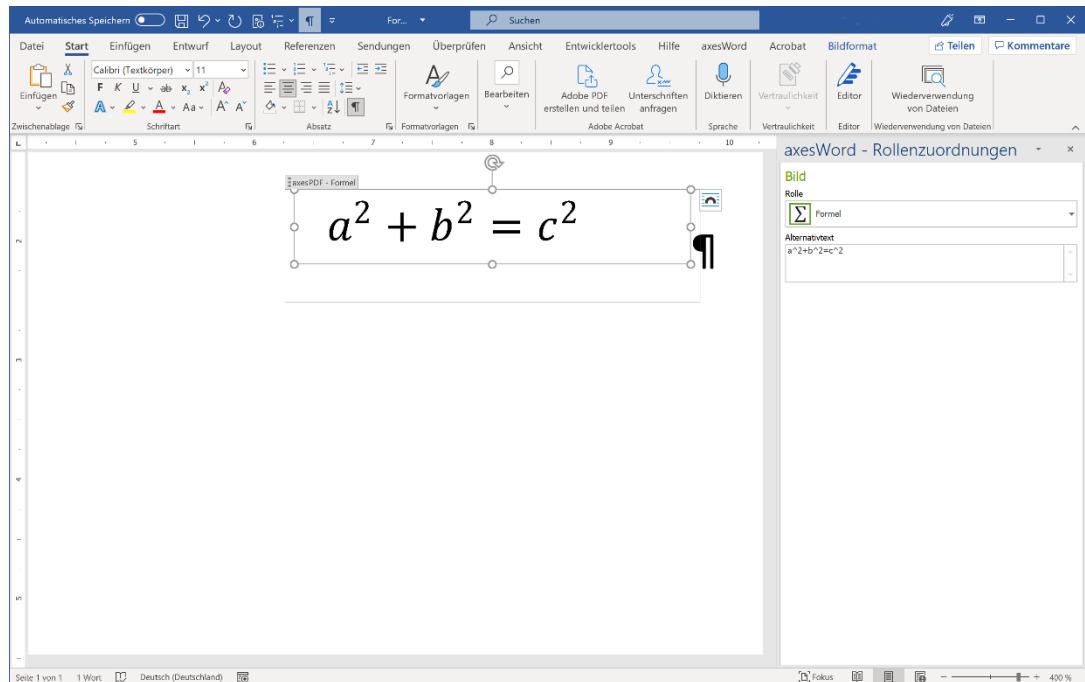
Automatisches Speichern For... Suchen

Datei Start Einfügen Entwurf Layout Referenzen Sendungen Überprüfen Ansicht Entwicklertools Hilfe axesWord Acrobat Bildformat Teilen Kommentare

Einfügen Calibri (Textkörper) 11 F K U ab $x_2$ $x^2$ Aa A A Formatvorlagen Bearbeiten Adobe PDF erstellen und teilen Unterschriften anfragen Diktieren Vertraulichkeit Editor Wiederverwendung von Dateien

Zwischenablage Schriftart Absatz Formatvorlagen Adobe Acrobat Sprache Vertraulichkeit Editor Wiederverwendung von Dateien

axesPDF - Formel

$a^2 + b^2 = c^2$

axesWord - Rollenzuordnungen

Bild

Rolle

Formel

Alternativtext

a^2+b^2=c^2

Seite 1 von 1 1 Wort Deutsch (Deutschland) Fokus 400 %